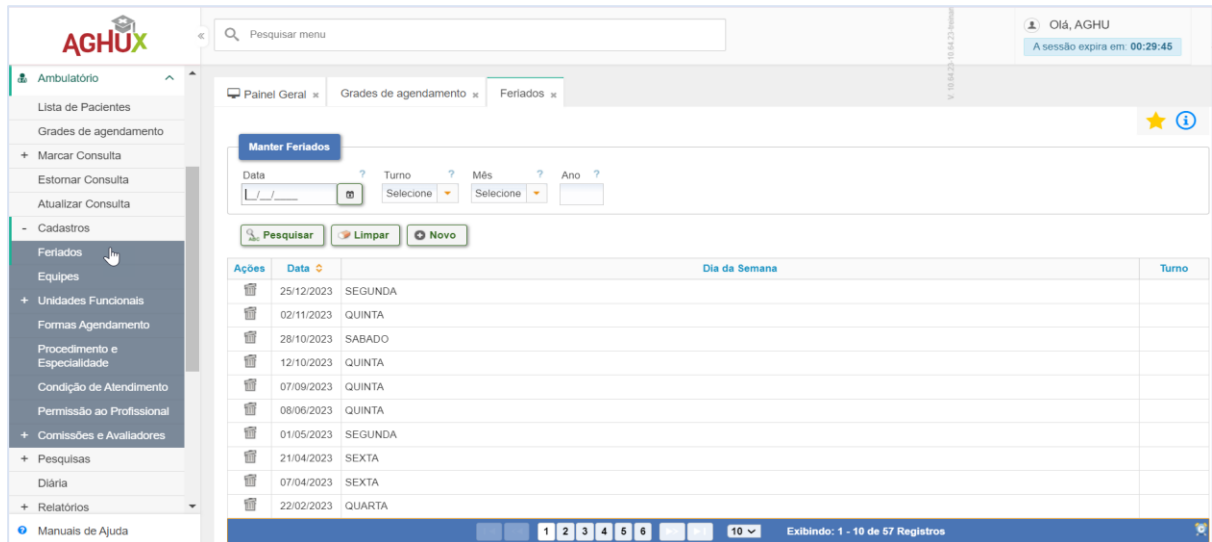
AGHUX

Ambulatório
Lista de Pacientes
Grades de agendamento
+ Marcar Consulta
Estornar Consulta
Atualizar Consulta
- Cadastros
Feriados
Equipes
+ Unidades Funcionais
Formas Agendamento
Procedimento e Especialidade
Condição de Atendimento
Permissão ao Profissional
+ Comissões e Avaliadores
+ Pesquisas
Diária
+ Relatórios
Manuais de Ajuda

Pesquisar menu

Olá, AGHU
A sessão expira em: 00:29:45

Painel Geral × Grades de agendamento × Feriados ×

Manter Feriados

Data ? Turno ? Mês ? Ano ?
__/__/____ Selecione Selecione

Pesquisar Limpar Novo

| Ações | Data | Dia da Semana | Turno |
|---|---|---|---|
| | 25/12/2023 | SEGUNDA | |
| | 02/11/2023 | QUINTA | |
| | 28/10/2023 | SABADO | |
| | 12/10/2023 | QUINTA | |
| | 07/09/2023 | QUINTA | |
| | 08/06/2023 | QUINTA | |
| | 01/05/2023 | SEGUNDA | |
| | 21/04/2023 | SEXTA | |
| | 07/04/2023 | SEXTA | |
| | 22/02/2023 | QUARTA | |

1 2 3 4 5 6 10 Exibindo: 1 - 10 de 57 Registros